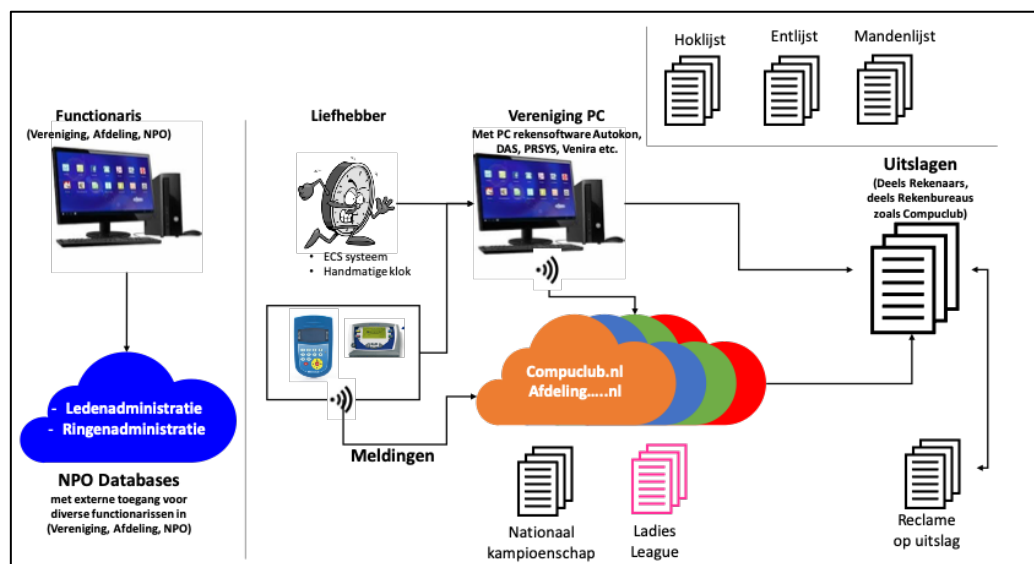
Hoklijst

Entlijst

Mandenlijst

Functionaris
(Vereniging, Afdeling, NPO)

Liefhebber

Vereniging PC
Met PC rekensoftware Autokon, DAS, PRSYS, Venira etc.

Uitslagen
(Deels Rekenaars, deels Rekenbureaus zoals Compuclub)

• ECS systeem
• Handmatige klok

- Ledenadministratie
- Ringenadministratie

Compuclub.nl
Afdeling.....nl

Meldingen

NPO Databases
met externe toegang voor diverse functionarissen in (Vereniging, Afdeling, NPO)

Nationaal kampioenschap

Ladies League

Reclame op uitslag